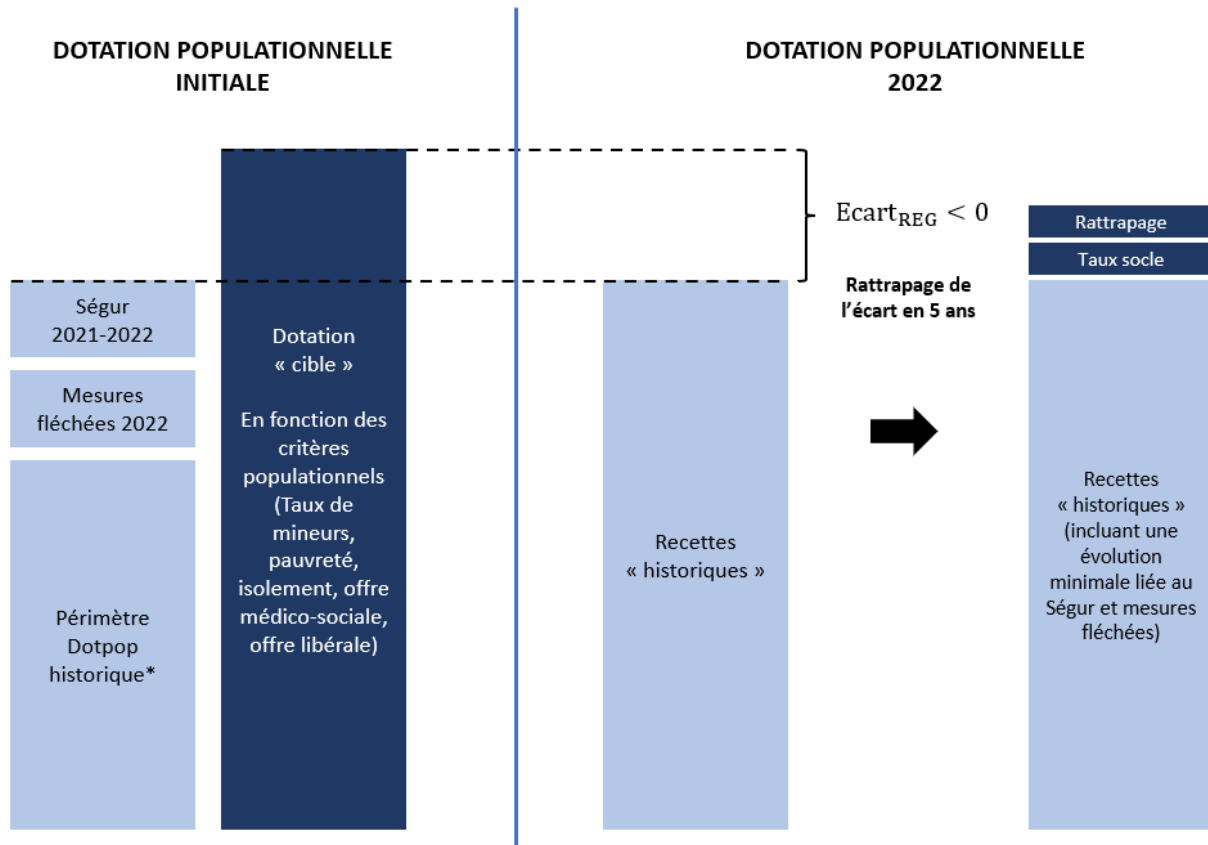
DOTATION POPULATIONNELLE INITIALE

Ségur 2021-2022

Mesures fléchées 2022

Périmètre Dotpop historique*

Dotation « cible »

En fonction des critères populationnels (Taux de mineurs, pauvreté, isolement, offre médico-sociale, offre libérale)

DOTATION POPULATIONNELLE 2022

Recettes « historiques »

$\mathrm{Ecart}_{\mathrm{REG}} < 0$

Rattrapage de l'écart en 5 ans

Rattrapage

Taux socle

Recettes « historiques » (incluant une évolution minimale liée au Ségur et mesures fléchées)